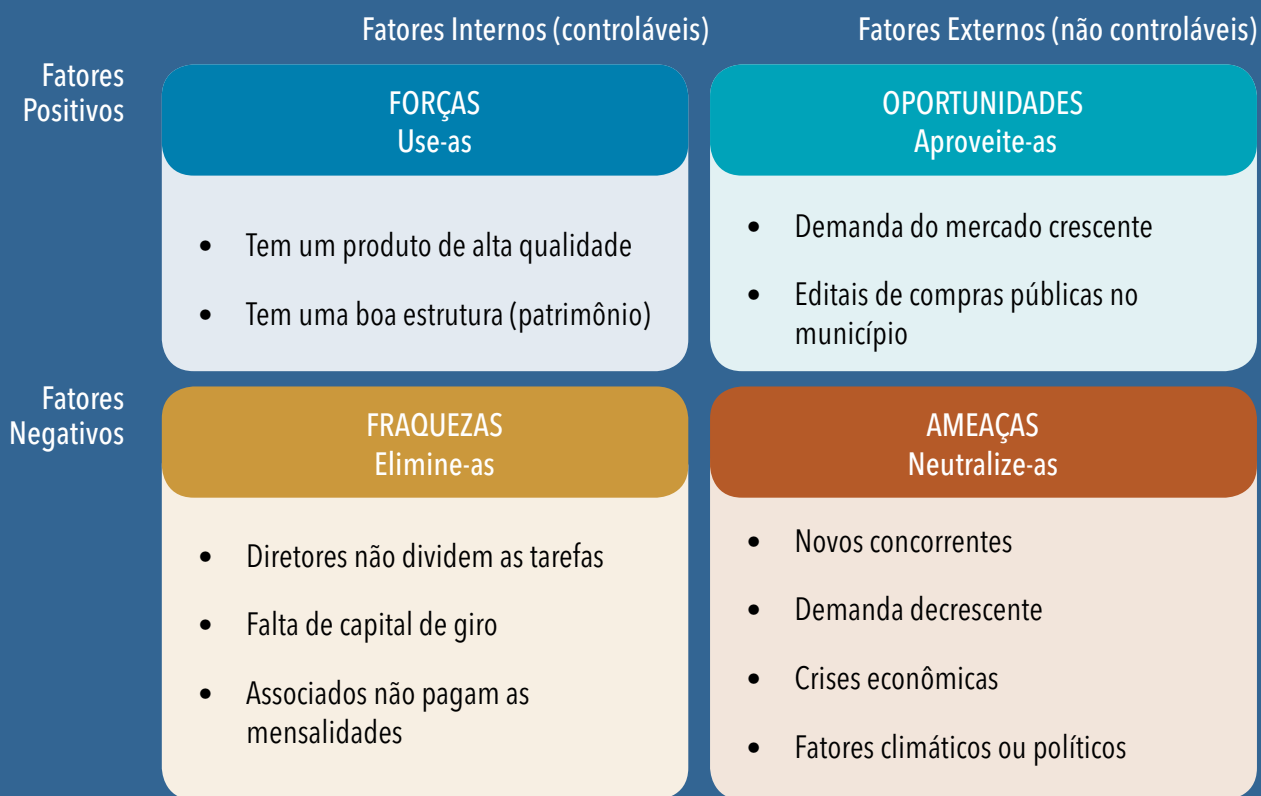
Fatores Internos (controláveis)

Fatores Externos (não controláveis)

Fatores Positivos

FORÇAS
Use-as

- Tem um produto de alta qualidade
- Tem uma boa estrutura (patrimônio)

OPORTUNIDADES
Aproveite-as

- Demanda do mercado crescente
- Editais de compras públicas no município

Fatores Negativos

FRAQUEZAS
Elimine-as

- Diretores não dividem as tarefas
- Falta de capital de giro
- Associados não pagam as mensalidades

AMEAÇAS
Neutralize-as

- Novos concorrentes
- Demanda decrescente
- Crises econômicas
- Fatores climáticos ou políticos